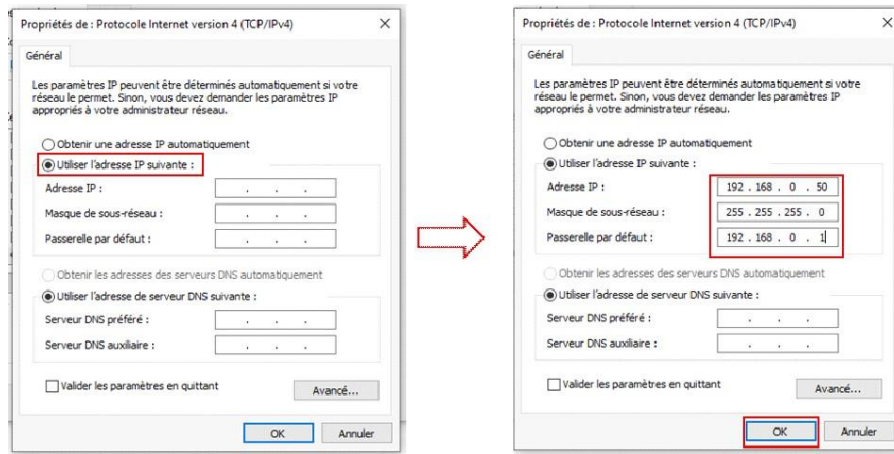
Propriétés de : Protocole Internet version 4 (TCP/IPv4)
×

Général

Les paramètres IP peuvent être déterminés automatiquement si votre réseau le permet. Sinon, vous devez demander les paramètres IP appropriés à votre administrateur réseau.

Obtenir une adresse IP automatiquement
Utiliser l'adresse IP suivante :
Adresse IP : . . .
Masque de sous-réseau : . . .
Passerelle par défaut : . . .

Obtenir les adresses des serveurs DNS automatiquement
Utiliser l'adresse de serveur DNS suivante :
Serveur DNS préféré : . . .
Serveur DNS auxiliaire : . . .

Valider les paramètres en quittant
Avancé...
OK
Annuler

Propriétés de : Protocole Internet version 4 (TCP/IPv4)
×

Général

Les paramètres IP peuvent être déterminés automatiquement si votre réseau le permet. Sinon, vous devez demander les paramètres IP appropriés à votre administrateur réseau.

Obtenir une adresse IP automatiquement
Utiliser l'adresse IP suivante :
Adresse IP : 192 . 168 . 0 . 50
Masque de sous-réseau : 255 . 255 . 255 . 0
Passerelle par défaut : 192 . 168 . 0 . 1

Obtenir les adresses des serveurs DNS automatiquement
Utiliser l'adresse de serveur DNS suivante :
Serveur DNS préféré : . . .
Serveur DNS auxiliaire : . . .

Valider les paramètres en quittant
Avancé...
OK
Annuler